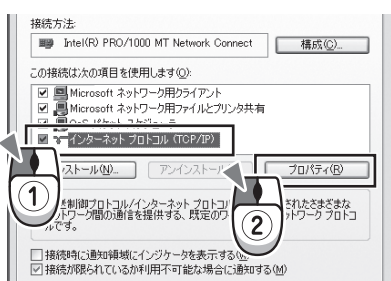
接続方法:

Intel(R) PRO/1000 MT Network Connect

構成(C)...

この接続は次の項目を使用します(O):

Microsoft ネットワーク用クライアント

Microsoft ネットワーク用ファイルとプリンタ共有

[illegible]

インターネット プロトコル (TCP/IP)

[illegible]ストール(N)...

アンインストール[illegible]

プロパティ(R)

①

②

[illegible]制御プロトコル/インターネット プロトコ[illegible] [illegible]されたさまざまな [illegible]ットワーク間の通信を提供する、既定のワ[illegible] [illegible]ットワーク プロトコ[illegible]ルです。

接続時に通知領域にインジケータを表示する(W)

接続が限られているか利用不可能な場合に通知する(M)